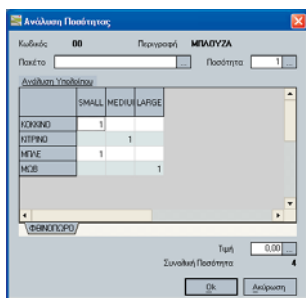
Ανάλυση Ποσότητας

Κωδικός 00 Περιγραφή ΜΠΛΟΥΖΑ

Πακέτο ... Ποσότητα 1 ...

Ανάλυση Υπολοίπου

| | SMALL | MEDIUI | LARGE |
|---|---|---|---|
| ΚΟΚΚΙΝΟ | 1 | | |
| ΚΙΤΡΙΝΟ | | 1 | |
| ΜΠΛΕ | 1 | | |
| ΜΩΒ | | | 1 |

ΦΘΙΝΟΠΩΡΟ

Τιμή 0,00 ...

Συνολική Ποσότητα 4

Ok Ακύρωση